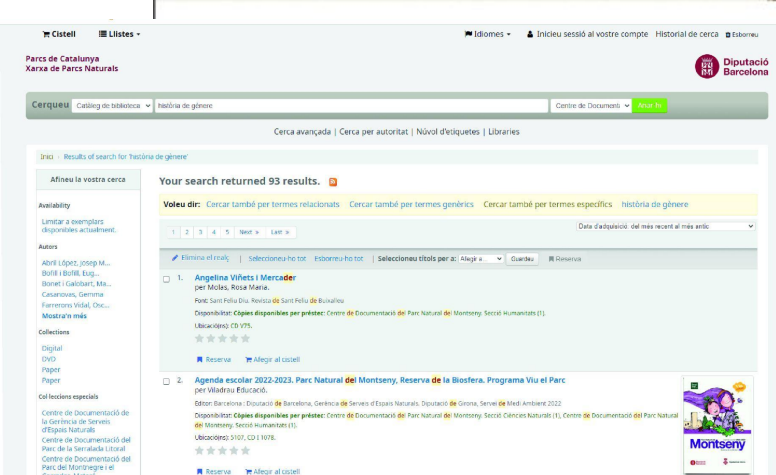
Cistell   Llistes ▾   Idiomes ▾   Inicieu sessió al vostre compte   Historial de cerca   Esborreu

Parcs de Catalunya
Xarxa de Parcs Naturals

Diputació Barcelona

Cerqueu   Catàleg de biblioteca ▾   història de gènere   Centre de Documentació ▾   Anar-hi

Cerca avançada | Cerca per autoritat | Núvol d'etiquetes | Libraries

Inici › Results of search for 'història de gènere'

Afineu la vostra cerca

Availability
Limitar a exemplars disponibles actualment.

Autors
Abril López, Josep M...
Bofill i Bofill, Eug...
Bonet i Galobart, Ma...
Casanovas, Gemma
Farrerons Vidal, Osc...
Mostra'n més

Collections
Digital
DVD
Paper
Paper
Paper

Col·leccions especials
Centre de Documentació de la Gerència de Serveis d'Espais Naturals
Centre de Documentació del Parc de la Serralada Litoral
Centre de Documentació del Parc del Montnegre i el

Your search returned 93 results.

Voleu dir: Cercar també per termes relacionats   Cercar també per termes genèrics   Cercar també per termes específics   història de gènere

Data d'adquisició: del més recent al més antic

1 2 3 4 5 Next » Last »

Elimina el realç | Seleccioneu-ho tot   Esborreu-ho tot | Seleccioneu títols per a: Afegir a... ▾ Guardeu   Reserva

1. Angelina Viñets i Mercader
per Molas, Rosa Maria.
Font: Sant Feliu Diu. Revista de Sant Feliu de Buixalleu
Disponibilitat: Còpies disponibles per préstec: Centre de Documentació del Parc Natural del Montseny. Secció Humanitats (1).
Ubicació(ns): CD 975.
Reserva   Afegir al cistell

2. Agenda escolar 2022-2023. Parc Natural del Montseny, Reserva de la Biosfera. Programa Viu el Parc
per Viladrau Educació.
Editor: Barcelona : Diputació de Barcelona, Gerència de Serveis d'Espais Naturals. Diputació de Girona, Servei de Medi Ambient 2022
Disponibilitat: Còpies disponibles per préstec: Centre de Documentació del Parc Natural del Montseny. Secció Ciències Naturals (1), Centre de Documentació del Parc Natural del Montseny. Secció Humanitats (1).
Ubicació(ns): 5107, CD I 1078.
Reserva   Afegir al cistell

Montseny